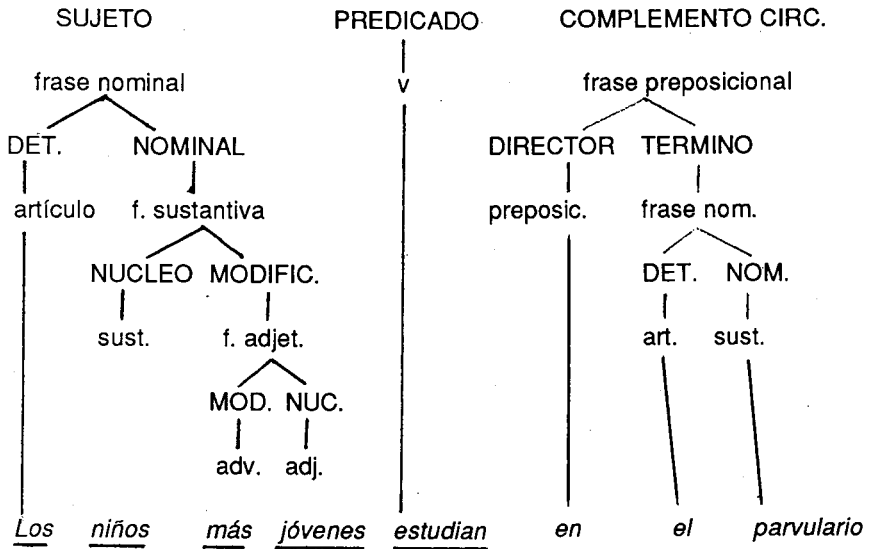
SUJETO

PREDICADO

COMPLEMENTO CIRC.

frase nominal

v

frase preposicional

DET.

NOMINAL

DIRECTOR

TERMINO

artículo

f. sustantiva

preposic.

frase nom.

NUCLEO

MODIFIC.

DET.

NOM.

sust.

f. adjet.

art.

sust.

MOD.

NUC.

adv.

adj.

Los niños más jóvenes estudian en el parvulario